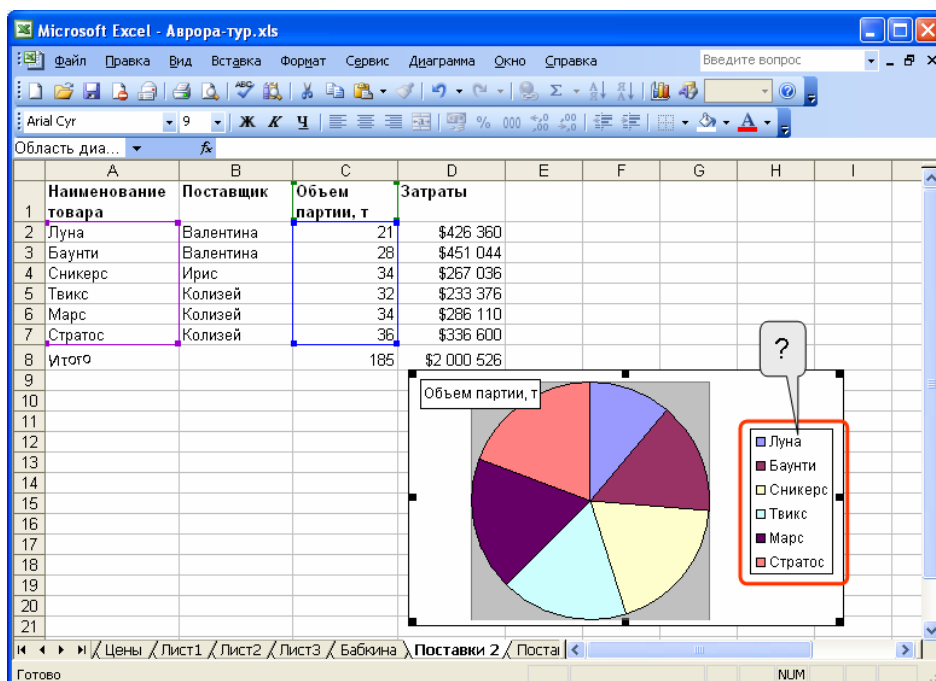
Microsoft Excel - Аврора-тур.xls

Файл Правка Вид Вставка Формат Сервис Диаграмма Окно Справка

Введите вопрос

Arial Cyr 9

Область диа...

| | A | B | C | D | E | F | G | H | I |
|---|---|---|---|---|---|---|---|---|---|
| 1 | Наименование товара | Поставщик | Объем партии, т | Затраты | | | | | |
| 2 | Луна | Валентина | 21 | $426 360 | | | | | |
| 3 | Баунти | Валентина | 28 | $451 044 | | | | | |
| 4 | Сникерс | Ирис | 34 | $267 036 | | | | | |
| 5 | Твикс | Колизей | 32 | $233 376 | | | | | |
| 6 | Марс | Колизей | 34 | $286 110 | | | | | |
| 7 | Стратос | Колизей | 36 | $336 600 | | | | | |
| 8 | Итого | | 185 | $2 000 526 | | | | | |
| 9 | | | | | | | | | |
| 10 | | | | | | | | | |
| 11 | | | | | | | | | |
| 12 | | | | | | | | | |
| 13 | | | | | | | | | |
| 14 | | | | | | | | | |
| 15 | | | | | | | | | |
| 16 | | | | | | | | | |
| 17 | | | | | | | | | |
| 18 | | | | | | | | | |
| 19 | | | | | | | | | |
| 20 | | | | | | | | | |
| 21 | | | | | | | | | |

?

Объем партии, т

Луна
Баунти
Сникерс
Твикс
Марс
Стратос

Цены / Лист1 / Лист2 / Лист3 / Бабкина / Поставки 2 / Поста

Готово

NUM